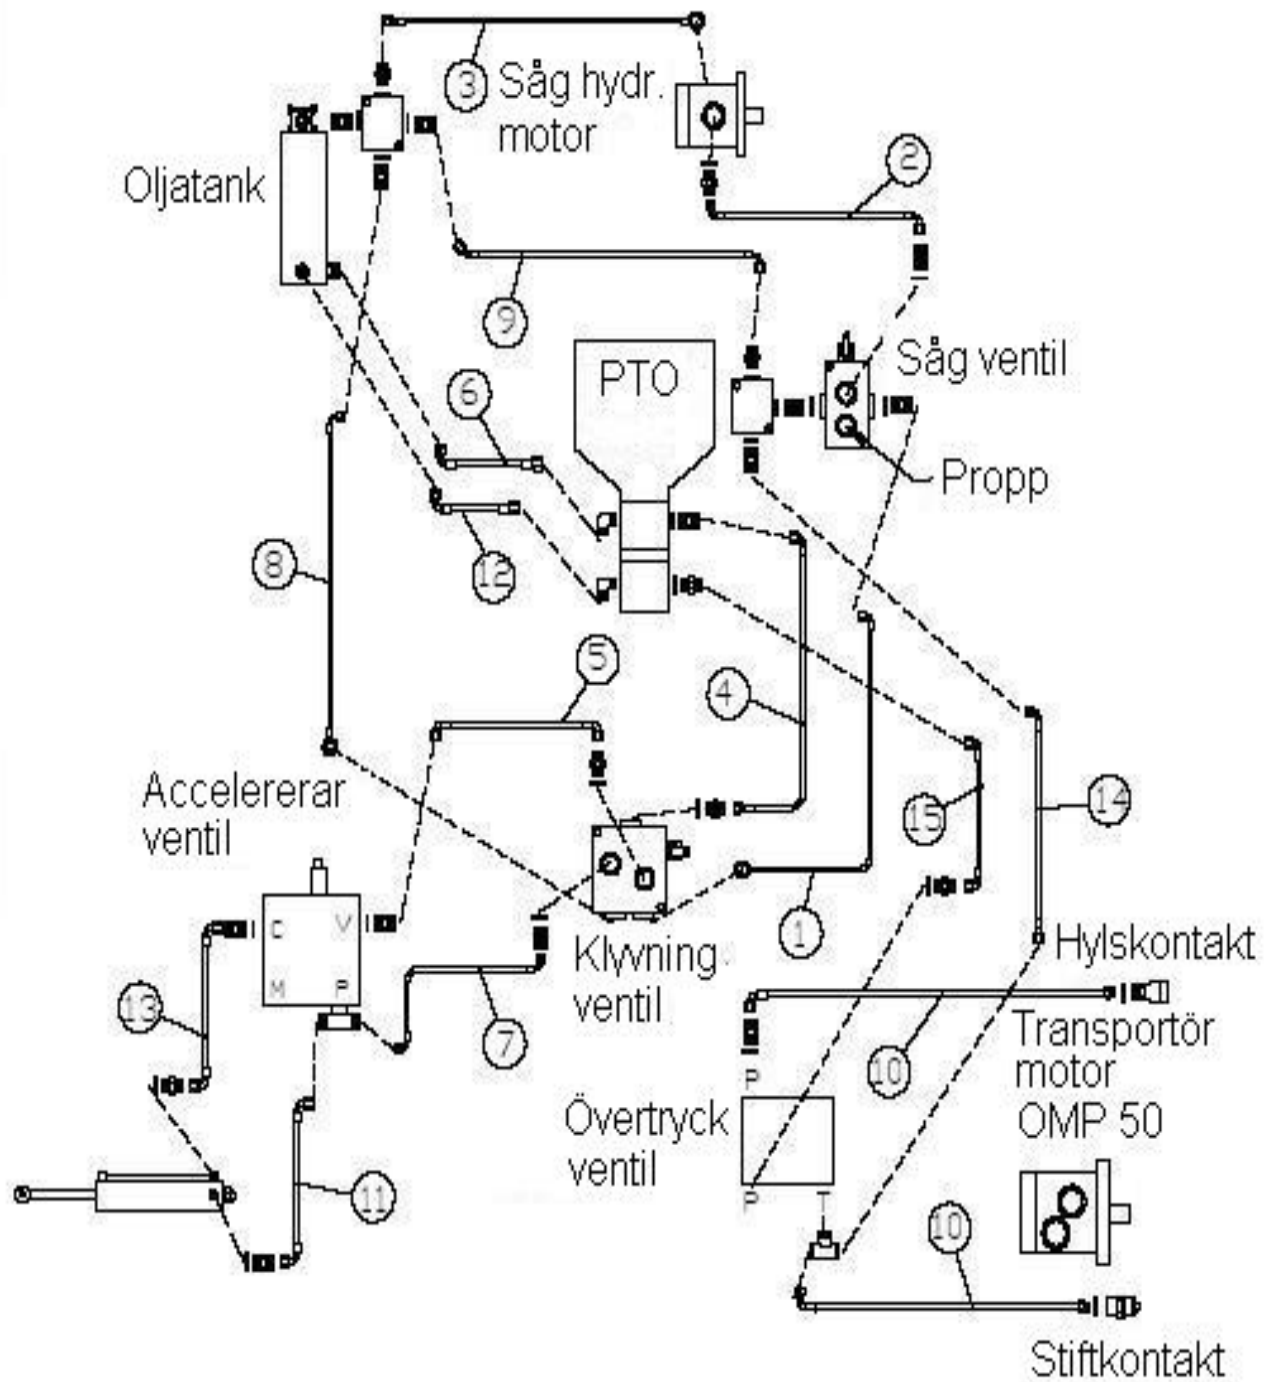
3
Såg hydr. motor
2
Oljatank
9
PTO
Såg ventil
6
Propp
8
12
5
4
Accelererar ventil
15
14
D
V
M
P
1
Klyvning ventil
Hylskontakt
13
7
10
Transportör motor
OMP 50
P
Övertryck ventil
11
P
T
10
Stiftkontakt